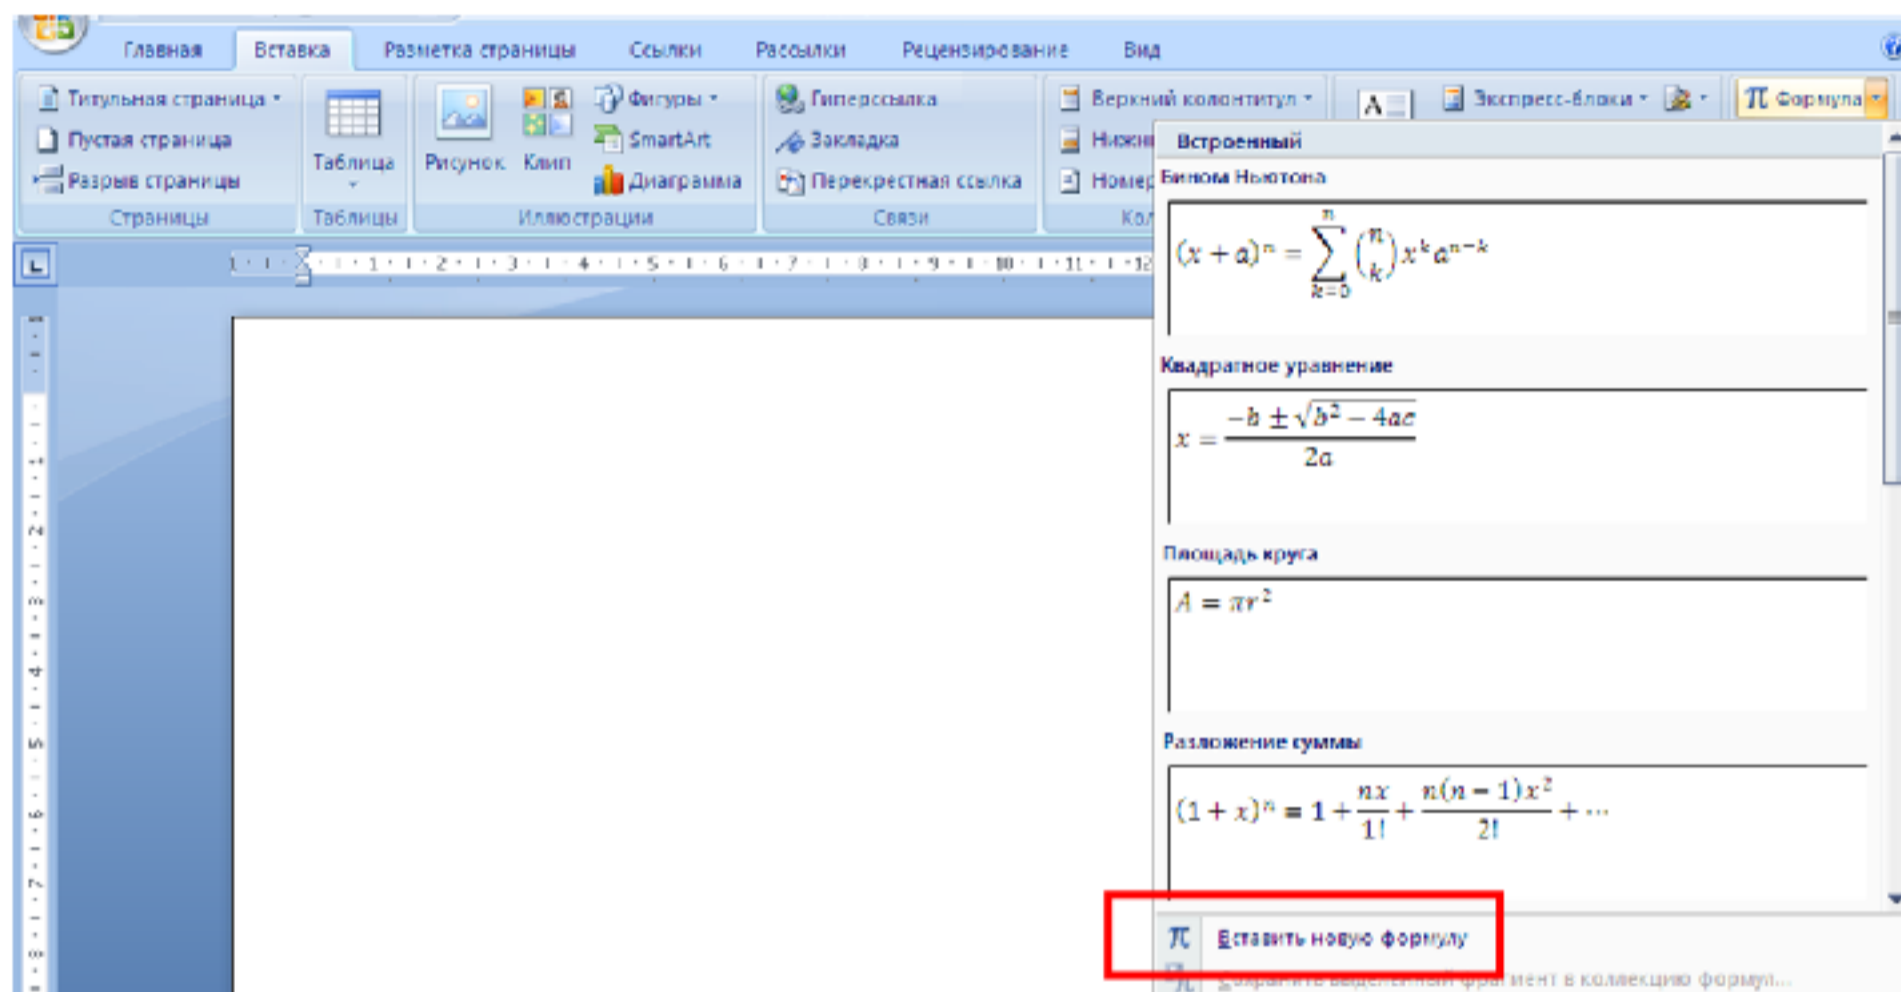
Главная Вставка Разметка страницы Ссылки Рассылки Рецензирование Вид

Титульная страница
Пустая страница
Разрыв страницы
Страницы

Таблица
Таблицы

Рисунок Клип
Фигуры
SmartArt
Диаграмма
Иллюстрации

Гиперссылка
Закладка
Перекрестная ссылка
Связи

Верхний колонтитул
Нижн
Номер
Ко

Экспресс-блоки
$\pi$ Формула

Встроенный

Бином Ньютона

$(x+a)^n = \sum_{k=0}^{n} \binom{n}{k} x^k a^{n-k}$

Квадратное уравнение

$x = \frac{-b \pm \sqrt{b^2-4ac}}{2a}$

Площадь круга

$A = \pi r^2$

Разложение суммы

$(1+x)^n = 1 + \frac{nx}{1!} + \frac{n(n-1)x^2}{2!} + \cdots$

Вставить новую формулу
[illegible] мент в коллекцию формул...